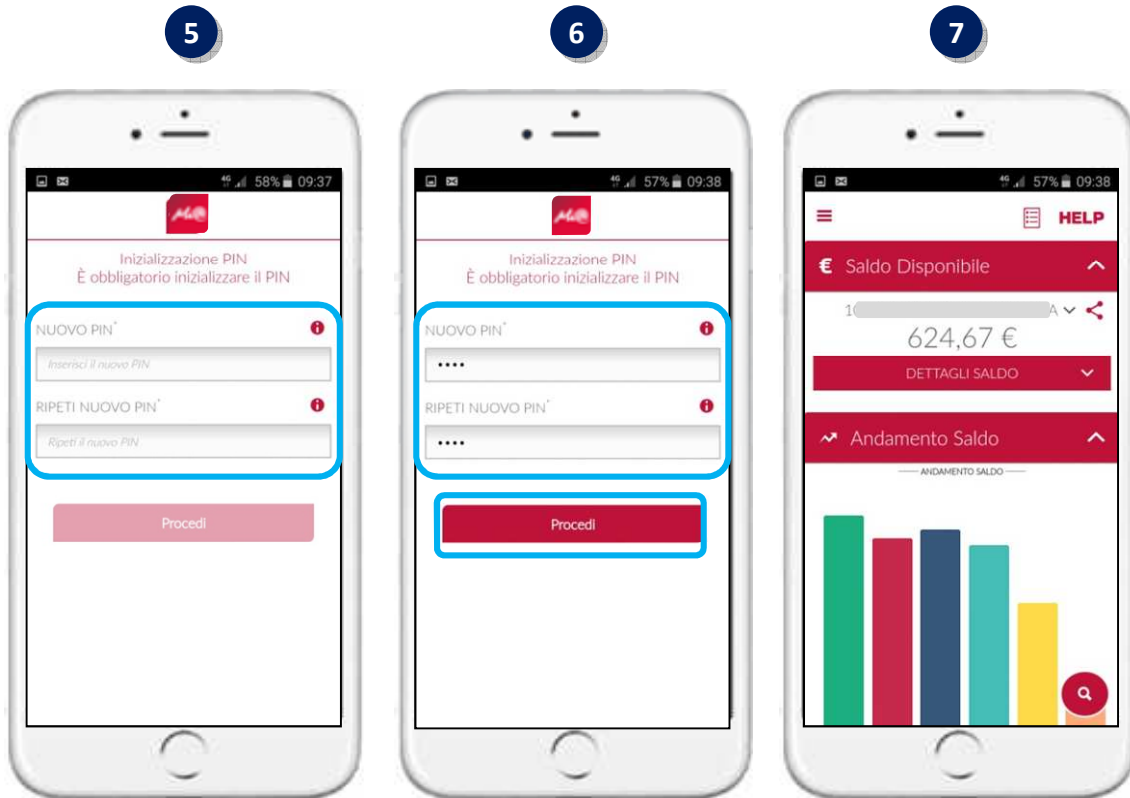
5

58% 09:37

Inizializzazione PIN
È obbligatorio inizializzare il PIN

NUOVO PIN*

Inserisci il nuovo PIN

RIPETI NUOVO PIN*

Ripeti il nuovo PIN

Procedi

6

57% 09:38

Inizializzazione PIN
È obbligatorio inizializzare il PIN

NUOVO PIN*

••••

RIPETI NUOVO PIN*

••••

Procedi

7

57% 09:38

HELP

€ Saldo Disponibile

1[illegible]A

624,67 €

DETTAGLI SALDO

Andamento Saldo

ANDAMENTO SALDO